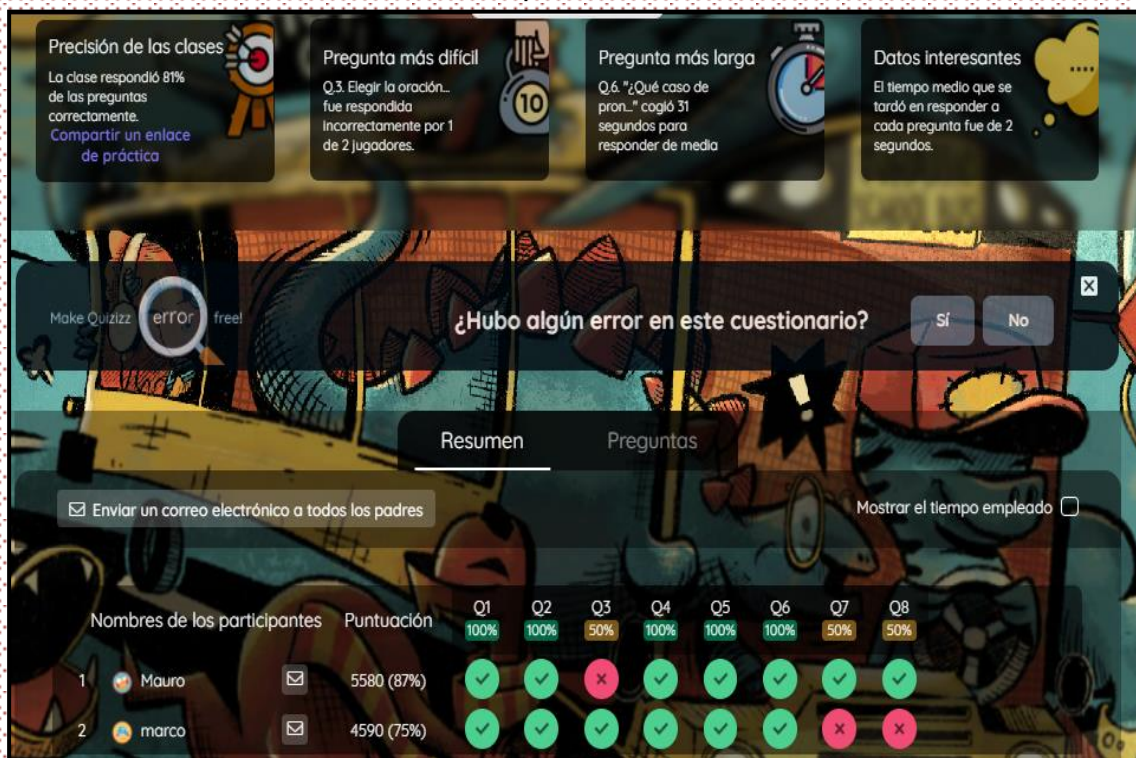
Precisión de las clases
La clase respondió 81% de las preguntas correctamente.
Compartir un enlace de práctica

Pregunta más difícil
Q.3. Elegir la oración... fue respondida incorrectamente por 1 de 2 jugadores.

10

Pregunta más larga
Q.6. "¿Qué caso de pron..." cogió 31 segundos para responder de media

Datos interesantes
El tiempo medio que se tardó en responder a cada pregunta fue de 2 segundos.

Make Quizizz error free!

¿Hubo algún error en este cuestionario?

Sí

No

Resumen

Preguntas

Enviar un correo electrónico a todos los padres

Mostrar el tiempo empleado

| | Nombres de los participantes | | Puntuación | Q1 100% | Q2 100% | Q3 50% | Q4 100% | Q5 100% | Q6 100% | Q7 50% | Q8 50% |
|---|---|---|---|---|---|---|---|---|---|---|---|
| 1 | Mauro | | 5580 (87%) | ✓ | ✓ | × | ✓ | ✓ | ✓ | ✓ | ✓ |
| 2 | marco | | 4590 (75%) | ✓ | ✓ | ✓ | ✓ | ✓ | ✓ | × | × |